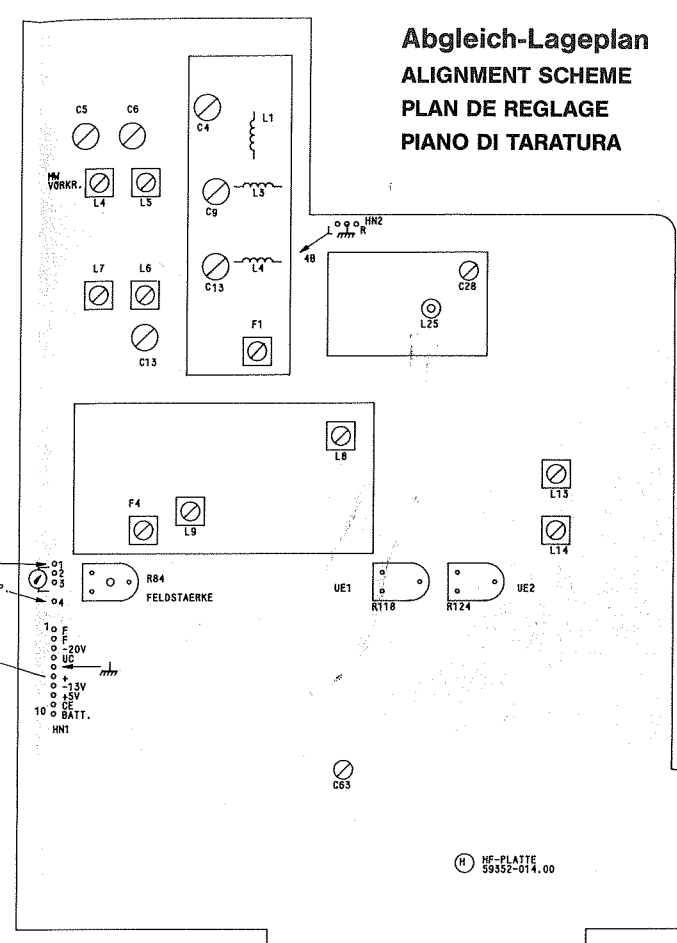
Abgleich-Lageplan
ALIGNMENT SCHEME
PLAN DE REGLAGE
PIANO DI TARATURA

C5
C6
C4
L1
MW VORKR.
L4
L5
C9
L3
L7
L6
C13
L4
C13
F1
L HN2 R
48
C28
L25
L8
F4
L9
L13
L14
1
2
3
4
R84
FELDSTAERKE
UE1
R118
R124
UE2
1 F
F
-20V
UC
+
-13V
+5V
CE
10 BATT.
HN1
C63
H HF-PLATTE 59352-014.00